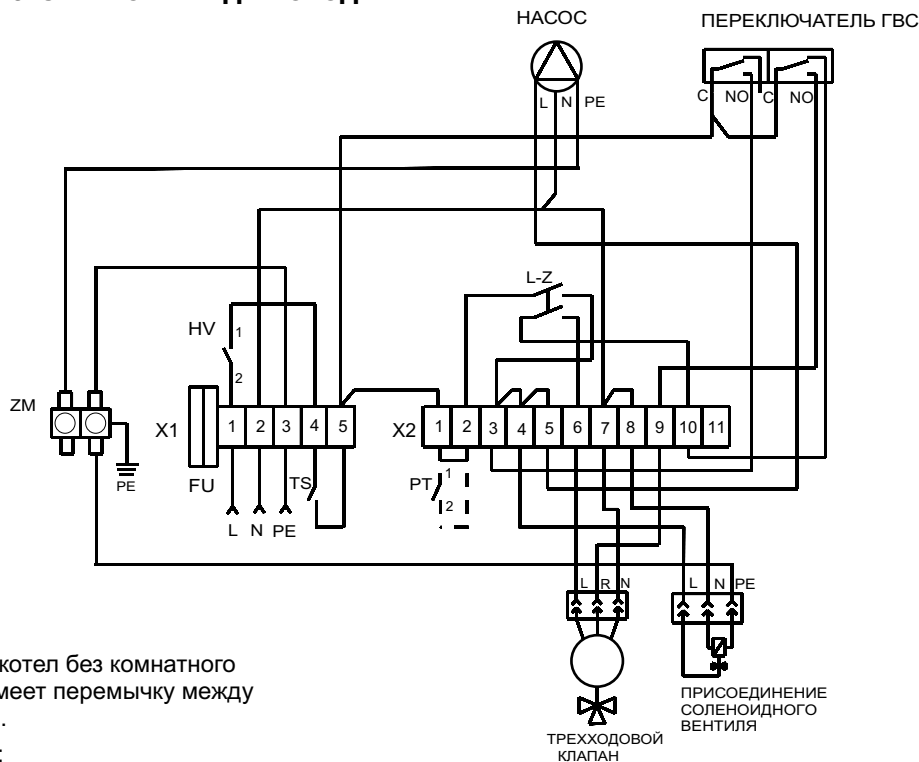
НАСОС

ПЕРЕКЛЮЧАТЕЛЬ ГВС

L N PE

C NO C NO

L-Z

HV
1
2

ZM

X1

1 2 3 4 5

FU

TS

L N PE

PE

X2

1 2 3 4 5 6 7 8 9 10 11

PT
1
2

L R N

L N PE

котел без комнатного
меет перемычку между
.
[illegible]

ТРЕХХОДОВОЙ КЛАПАН

ПРИСОЕДИНЕНИЕ СОЛЕНОИДНОГО ВЕНТИЛЯ